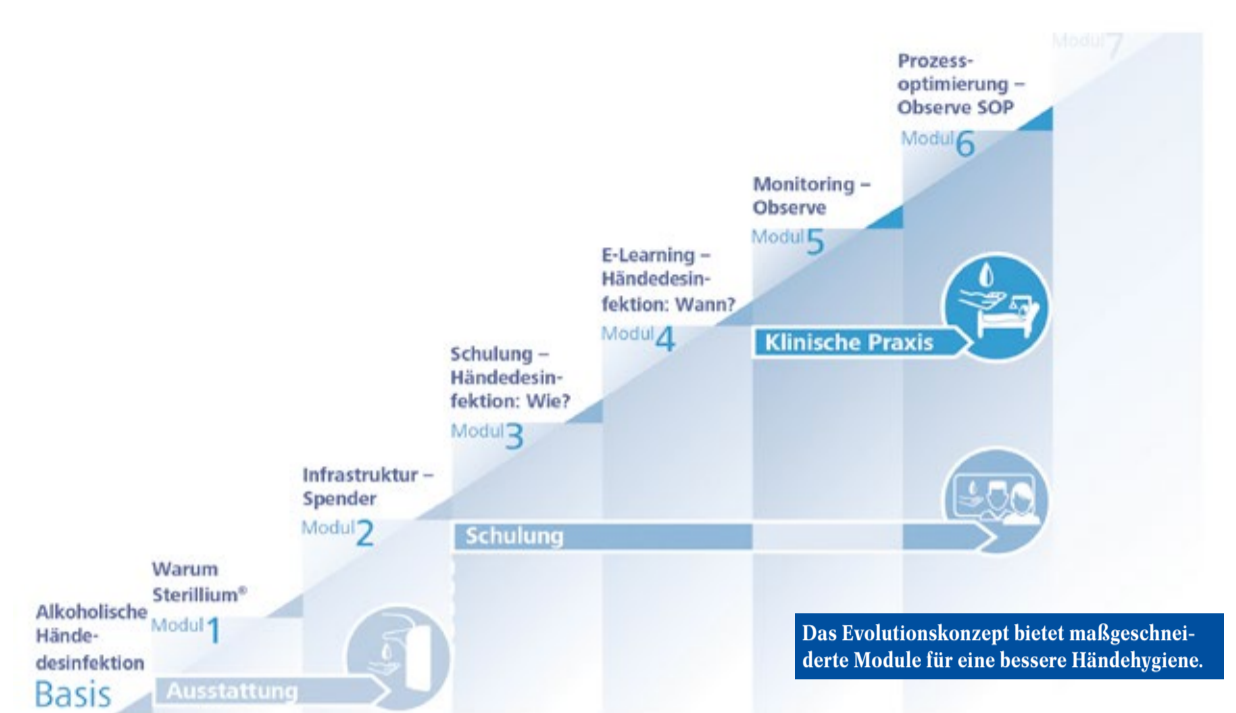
Modul 7

Prozessoptimierung – Observe SOP
Modul 6

Monitoring – Observe
Modul 5

E-Learning – Händedesinfektion: Wann?
Modul 4

Klinische Praxis

Schulung – Händedesinfektion: Wie?
Modul 3

Infrastruktur – Spender
Modul 2

Schulung

Warum Sterillium®
Modul 1

Alkoholische Händedesinfektion
Basis

Ausstattung

Das Evolutionskonzept bietet maßgeschneiderte Module für eine bessere Händehygiene.